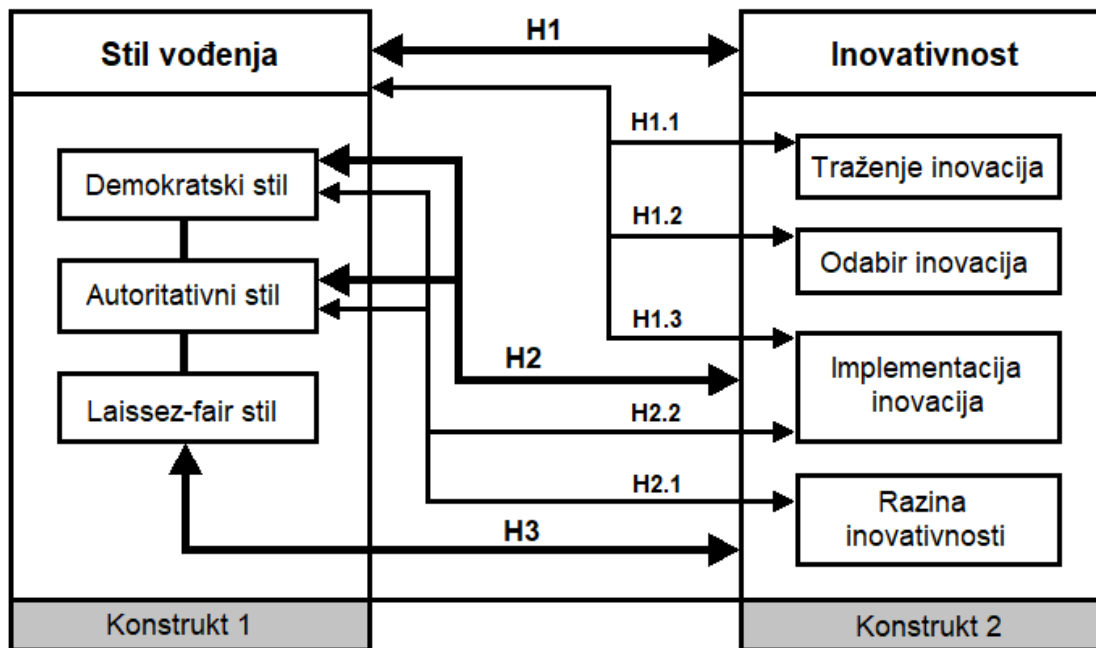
Stil vođenja

H1

Inovativnost

H1.1

Demokratski stil

Traženje inovacija

H1.2

Autoritativni stil

Odabir inovacija

H1.3

H2

Implementacija inovacija

Laissez-fair stil

H2.2

H2.1

Razina inovativnosti

H3

Konstrukt 1

Konstrukt 2